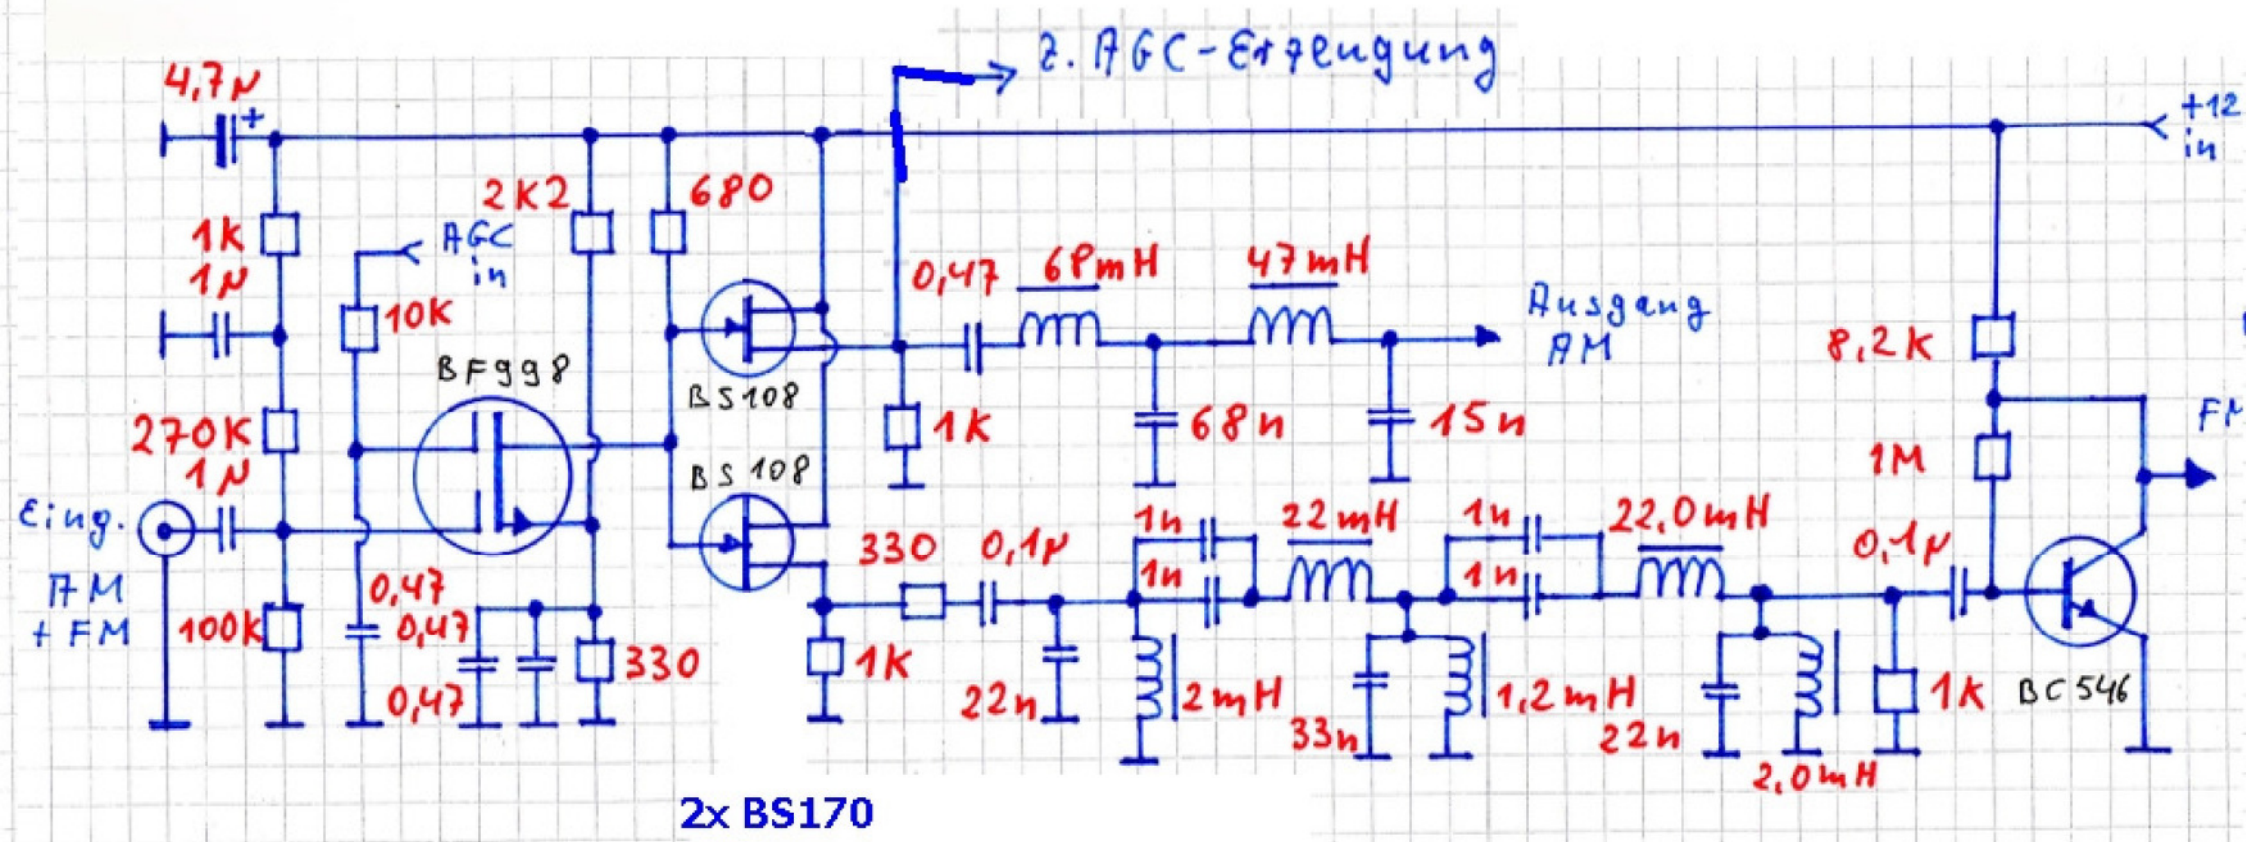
z. AGC-Erzeugung

4,7µ
+
+12
in
2K2
680
1K
AGC
in
1µ
10K
0,47
68mH
47mH
Ausgang
AM
BF998
BS108
8,2K
270K
1K
68n
15n
FM
1µ
BS108
1M
Eing.
1n
22mH
1n
22,0mH
330
0,1µ
0,1µ
1n
1n
AM
+FM
0,47
100K
0,47
330
1K
0,47
22n
2mH
33n
1,2mH
22n
1K
BC546
2,0mH
2x BS170